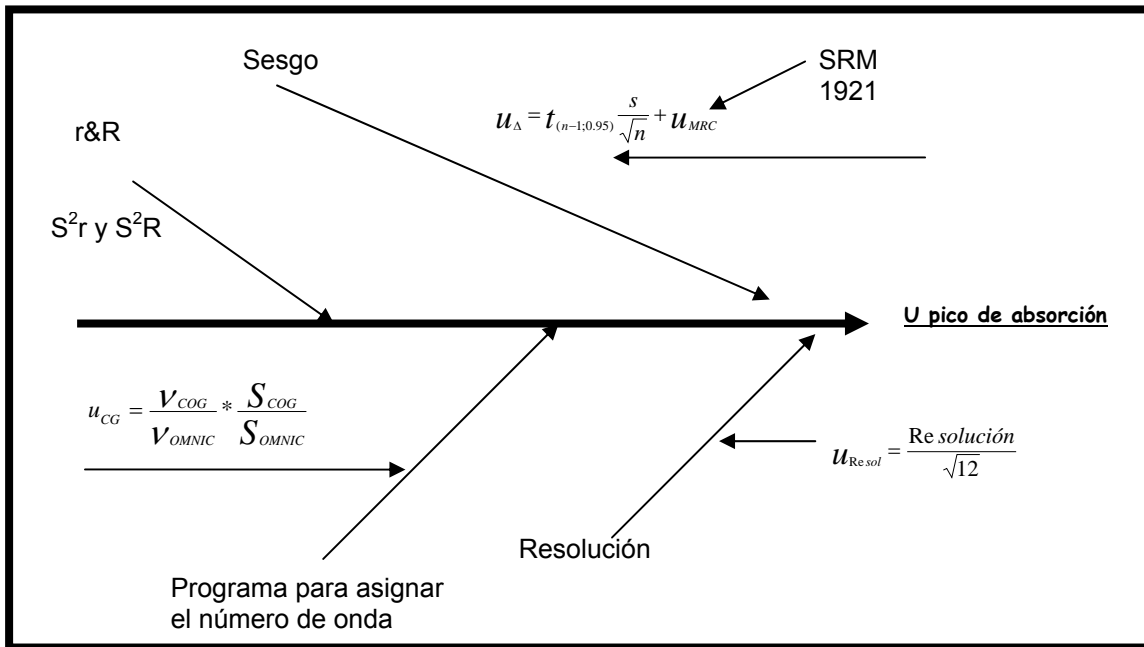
Sesgo

SRM 1921

$u_{\Delta} = t_{(n-1;0.95)} \frac{s}{\sqrt{n}} + u_{MRC}$

r&R

S$^2$r y S$^2$R

U pico de absorción

$u_{CG} = \frac{\nu_{COG}}{\nu_{OMNIC}} * \frac{S_{COG}}{S_{OMNIC}}$

$u_{\text{Re}\,sol} = \frac{\text{Re}\,solución}{\sqrt{12}}$

Resolución

Programa para asignar el número de onda